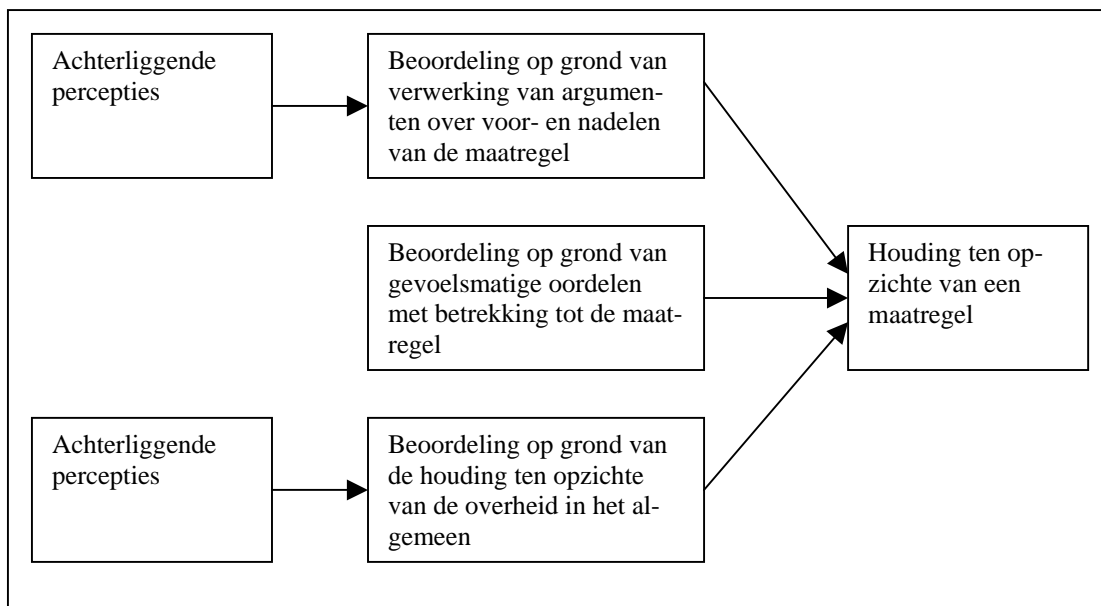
Achterliggende percepties

Beoordeling op grond van verwerking van argumenten over voor- en nadelen van de maatregel

Beoordeling op grond van gevoelsmatige oordelen met betrekking tot de maatregel

Houding ten opzichte van een maatregel

Achterliggende percepties

Beoordeling op grond van de houding ten opzichte van de overheid in het algemeen